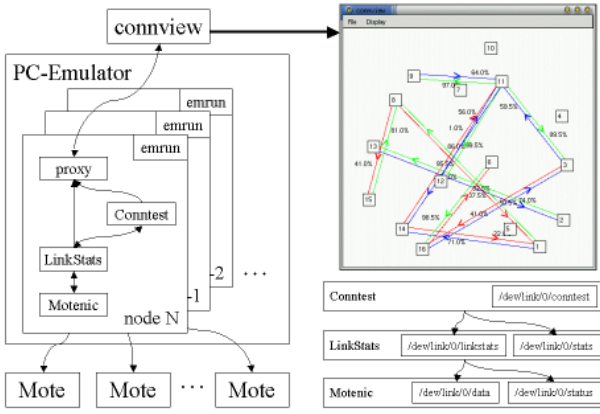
connview

PC-Emulator

emrun

emrun

emrun

proxy

Conntest

LinkStats

Motenic

node N

-1

-2

...

Mote

Mote

...

Mote

connview

File Display

10

8

64.0%

97.0%

7

11

6

50.0%

59.5%

4

1.0%

89.5%

91.0%

13

86.0%

89.5%

41.0%

86.5%

12

9

3

15

37.5%

50.0%

24.0%

41.0%

2

14

98.5%

5

22.5%

16

71.0%

1

Conntest

/dev/link/0/conntest

LinkStats

/dev/link/0/linkstats

/dev/link/0/stats

Motenic

/dev/link/0/data

/dev/link/0/status